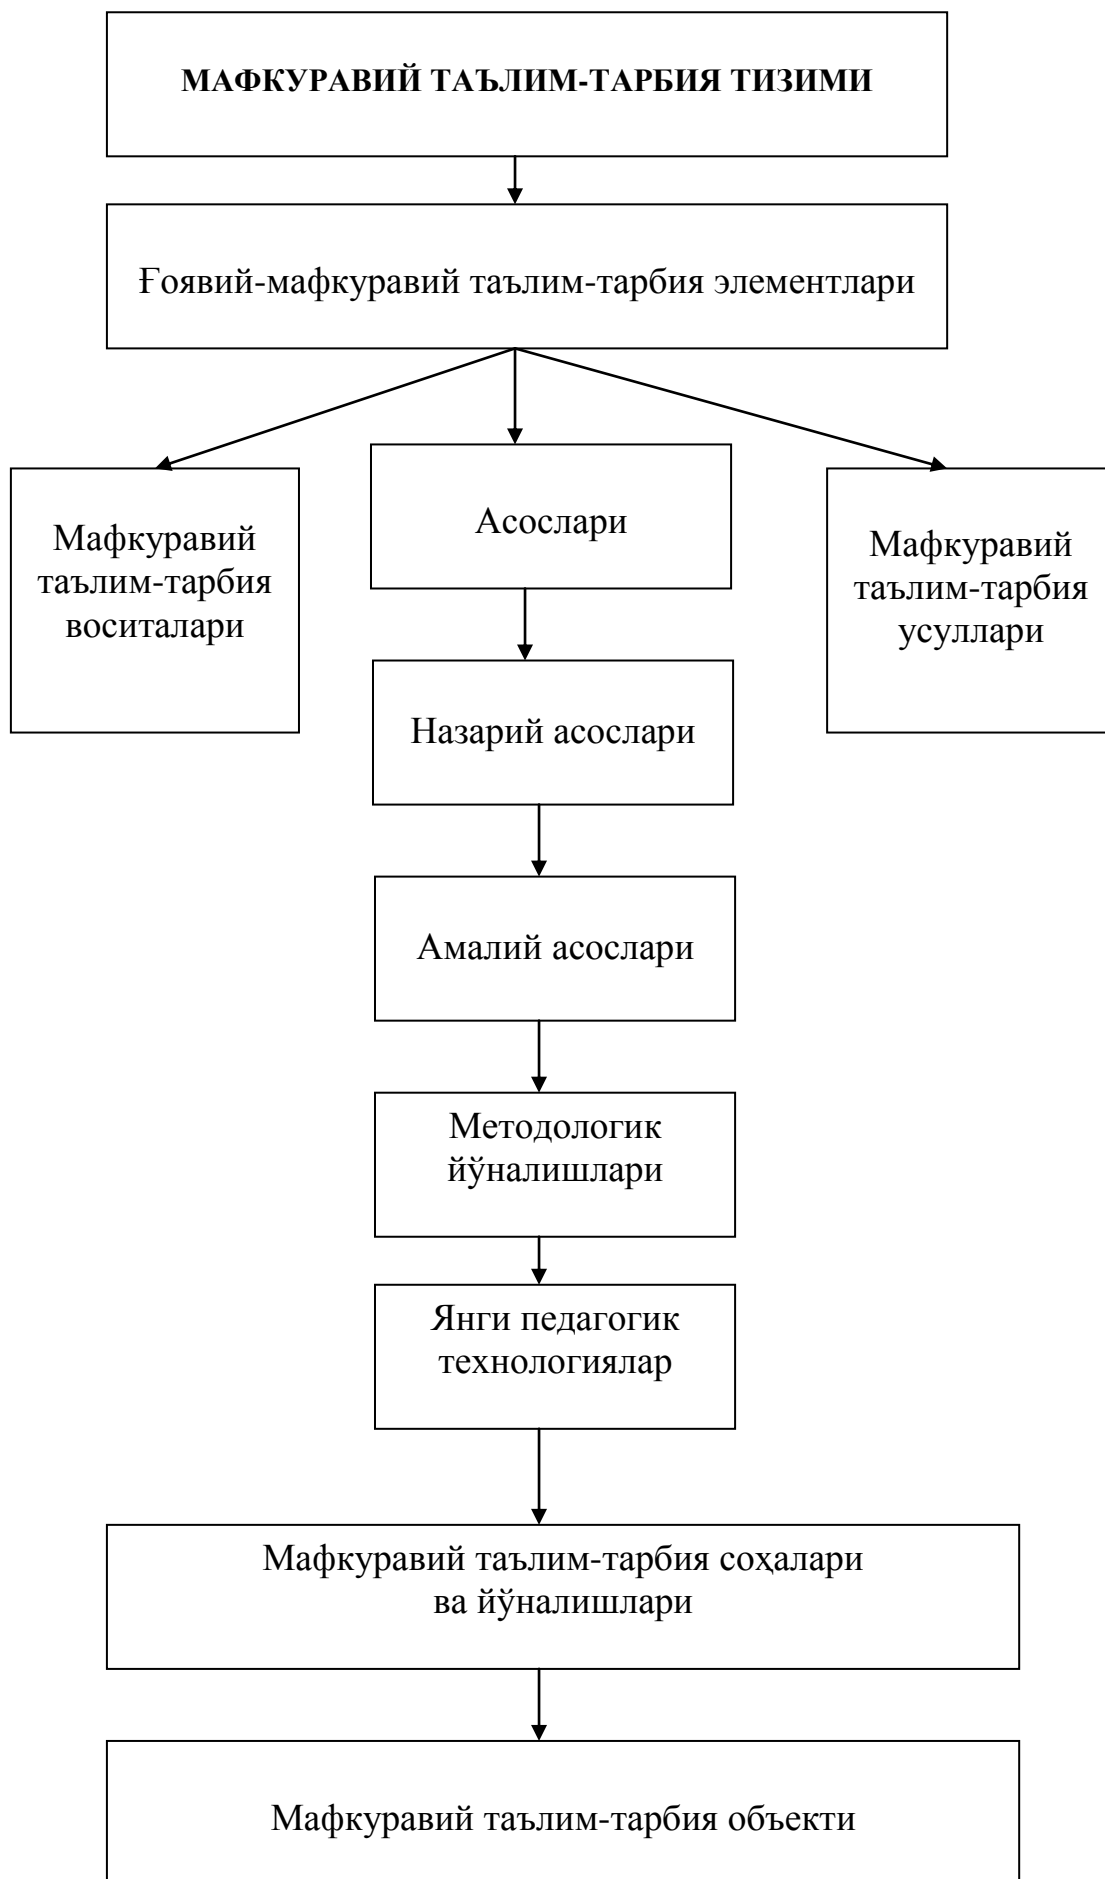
МАФКУРАВИЙ ТАЪЛИМ-ТАРБИЯ ТИЗИМИ

Ғоявий-мафкуравий таълим-тарбия элементлари

Мафкуравий таълим-тарбия воситалари

Асослари

Мафкуравий таълим-тарбия усуллари

Назарий асослари

Амалий асослари

Методологик йўналишлари

Янги педагогик технологиялар

Мафкуравий таълим-тарбия соҳалари ва йўналишлари

Мафкуравий таълим-тарбия объекти